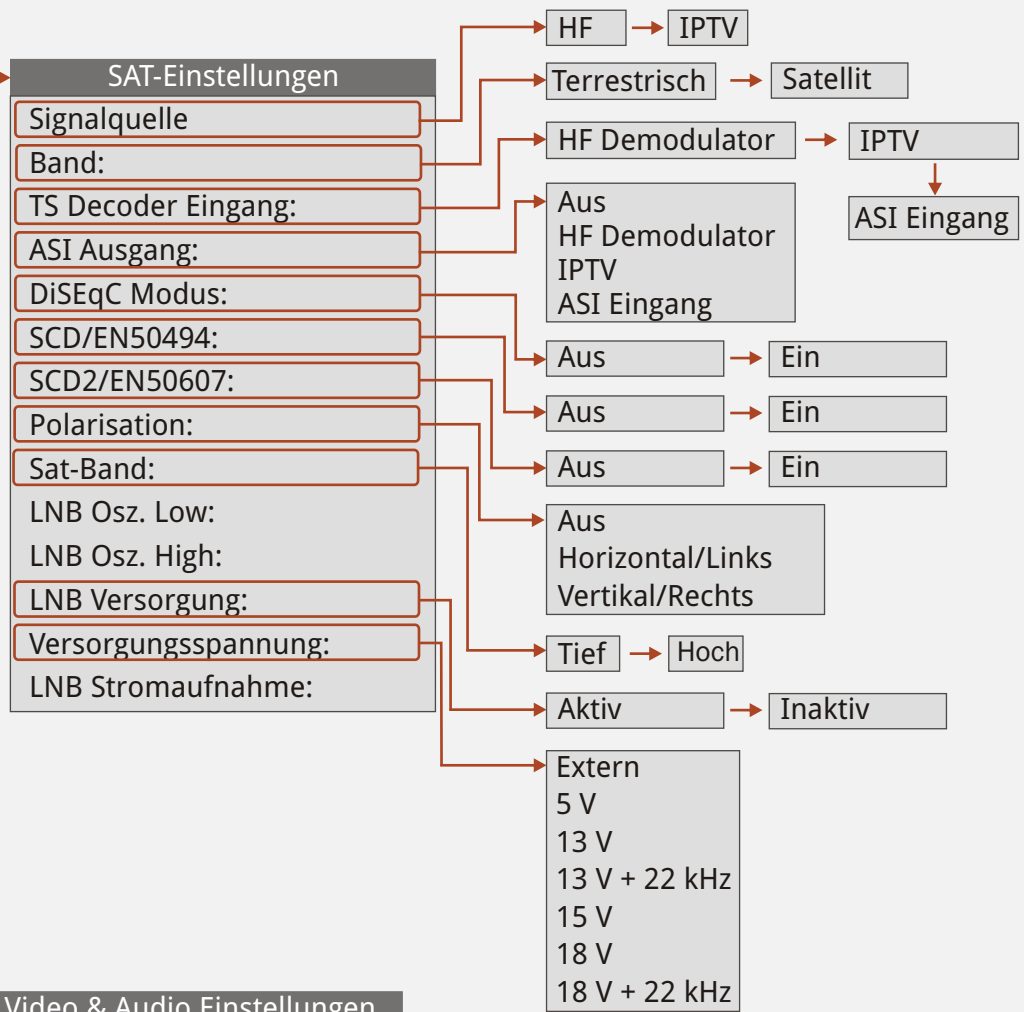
SAT-Einstellungen
Signalquelle
Band:
TS Decoder Eingang:
ASI Ausgang:
DiSEqC Modus:
SCD/EN50494:
SCD2/EN50607:
Polarisation:
Sat-Band:
LNB Osz. Low:
LNB Osz. High:
LNB Versorgung:
Versorgungsspannung:
LNB Stromaufnahme:

HF → IPTV

Terrestrisch → Satellit

HF Demodulator → IPTV → ASI Eingang

Aus
HF Demodulator
IPTV
ASI Eingang

Aus → Ein

Aus → Ein

Aus → Ein

Aus
Horizontal/Links
Vertikal/Rechts

Tief → Hoch

Aktiv → Inaktiv

Extern
5 V
13 V
13 V + 22 kHz
15 V
18 V
18 V + 22 kHz

Video & Audio Einstellungen